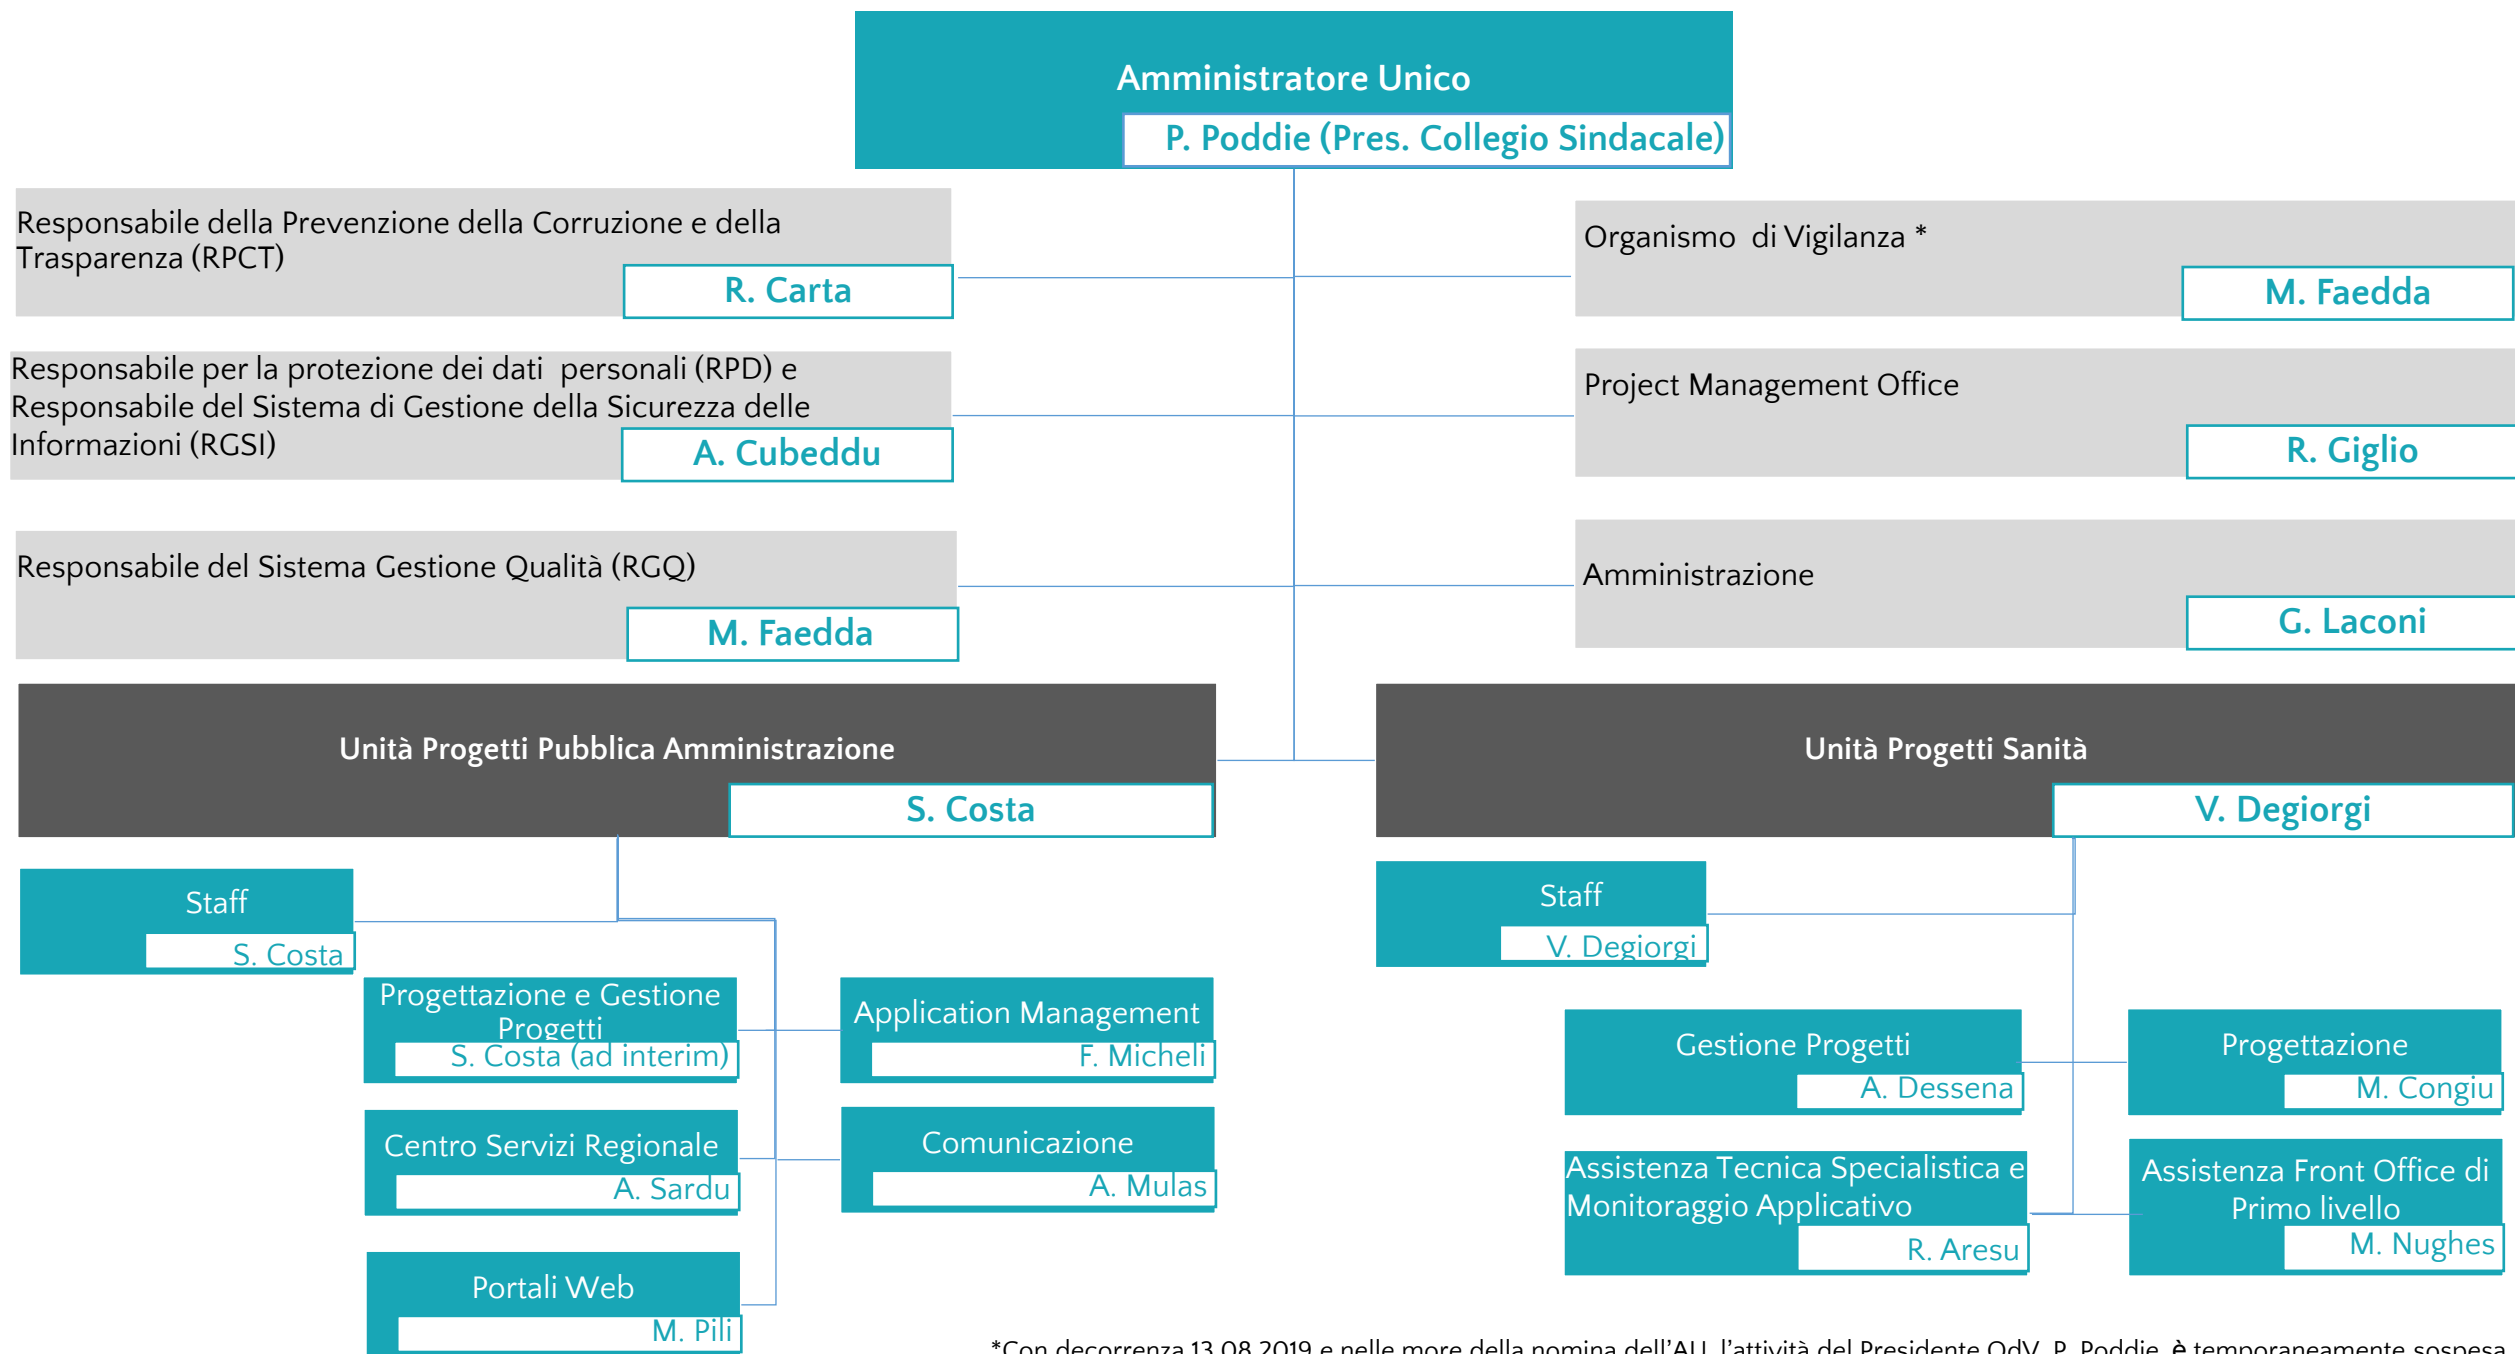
Amministratore Unico
P. Poddie (Pres. Collegio Sindacale)

Responsabile della Prevenzione della Corruzione e della Trasparenza (RPCT)
R. Carta

Organismo di Vigilanza *
M. Faedda

Responsabile per la protezione dei dati personali (RPD) e Responsabile del Sistema di Gestione della Sicurezza delle Informazioni (RGSI)
A. Cubeddu

Project Management Office
R. Giglio

Responsabile del Sistema Gestione Qualità (RGQ)
M. Faedda

Amministrazione
G. Laconi

Unità Progetti Pubblica Amministrazione
S. Costa

Unità Progetti Sanità
V. Degiorgi

Staff
S. Costa

Progettazione e Gestione Progetti
S. Costa (ad interim)

Application Management
F. Micheli

Centro Servizi Regionale
A. Sardu

Comunicazione
A. Mulas

Portali Web
M. Pili

Staff
V. Degiorgi

Gestione Progetti
A. Dessena

Progettazione
M. Congiu

Assistenza Tecnica Specialistica e Monitoraggio Applicativo
R. Aresu

Assistenza Front Office di Primo livello
M. Nughes

*Con decorrenza 13.08.2019 e nelle more della nomina dell'AU, l'attività del Presidente OdV, P. Poddie, è temporaneamente sospesa